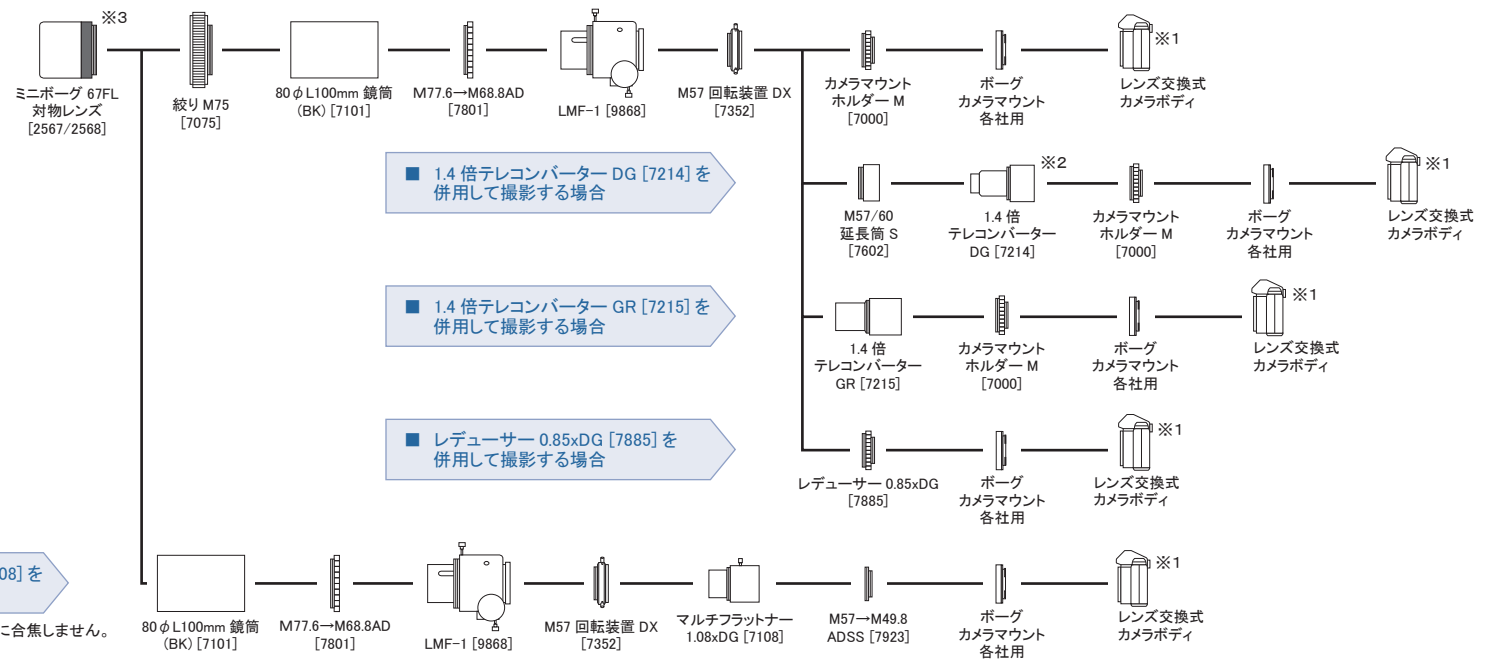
※3

ミニボーグ 67FL 対物レンズ [2567/2568]

絞り M75 [7075]

80$\phi$ L100mm 鏡筒 (BK) [7101]

M77.6→M68.8AD [7801]

LMF-1 [9868]

M57 回転装置 DX [7352]

カメラマウントホルダー M [7000]

ボーグ カメラマウント 各社用

※1

レンズ交換式 カメラボディ

■ 1.4 倍テレコンバーター DG [7214] を併用して撮影する場合

M57/60 延長筒 S [7602]

※2

1.4 倍 テレコンバーター DG [7214]

カメラマウントホルダー M [7000]

ボーグ カメラマウント 各社用

※1

レンズ交換式 カメラボディ

■ 1.4 倍テレコンバーター GR [7215] を併用して撮影する場合

1.4 倍 テレコンバーター GR [7215]

カメラマウントホルダー M [7000]

ボーグ カメラマウント 各社用

※1

レンズ交換式 カメラボディ

■ レデューサー 0.85xDG [7885] を併用して撮影する場合

レデューサー 0.85xDG [7885]

ボーグ カメラマウント 各社用

※1

レンズ交換式 カメラボディ

08] を

に合焦しません。

80$\phi$ L100mm 鏡筒 (BK) [7101]

M77.6→M68.8AD [7801]

LMF-1 [9868]

M57 回転装置 DX [7352]

マルチフラットナー 1.08xDG [7108]

M57→M49.8 ADSS [7923]

ボーグ カメラマウント 各社用

※1

レンズ交換式 カメラボディ